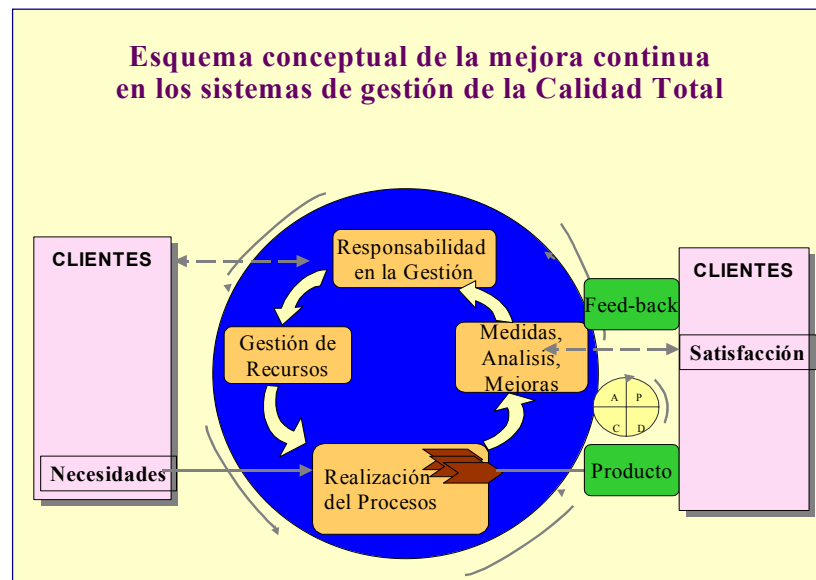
Esquema conceptual de la mejora continua en los sistemas de gestión de la Calidad Total

CLIENTES

Necesidades

Responsabilidad en la Gestión

Gestión de Recursos

Medidas, Analisis, Mejoras

Realización del Procesos

Feed-back

Producto

A P C D

CLIENTES

Satisfacción